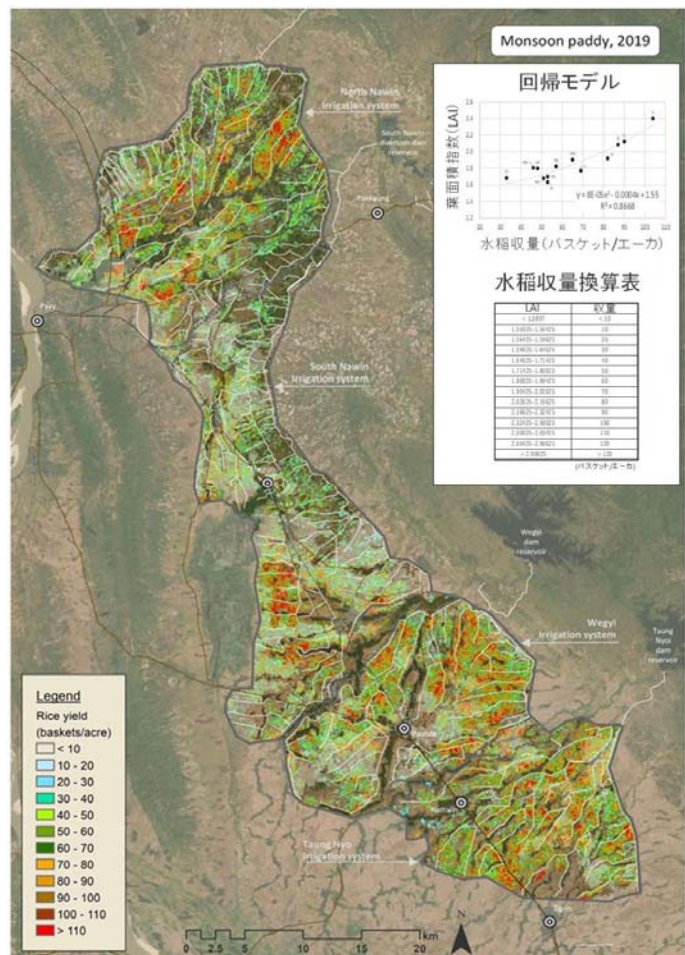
Monsoon paddy, 2019

回帰モデル

葉面積指数 (LAI)

y = 8E-05x² - 0.0004x + 1.55
R² = 0.8668

水稲収量 (バスケット/エーカ)

水稲収量換算表

| LAI | 収量 |
|---|---|
| < 1.1937 | < 10 |
| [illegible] | 10 |
| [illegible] | 20 |
| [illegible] | 30 |
| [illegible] | 40 |
| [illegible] | 50 |
| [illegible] | 60 |
| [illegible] | 70 |
| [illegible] | 80 |
| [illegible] | 90 |
| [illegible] | 100 |
| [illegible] | 110 |
| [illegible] | 120 |
| > 2.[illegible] | > 120 |

(バスケット/エーカ)

North Nawin Irrigation system

South Nawin diversion dam reservoir

Paungde

Pyay

South Nawin Irrigation system

Wegyi dam reservoir

Wegyi Irrigation system

Taung Nyo dam reservoir

Taung Nyo Irrigation system

Legend
Rice yield (baskets/acre)
< 10
10 - 20
20 - 30
30 - 40
40 - 50
50 - 60
60 - 70
70 - 80
80 - 90
90 - 100
100 - 110
> 110

0 2.5 5 10 15 20 km

N